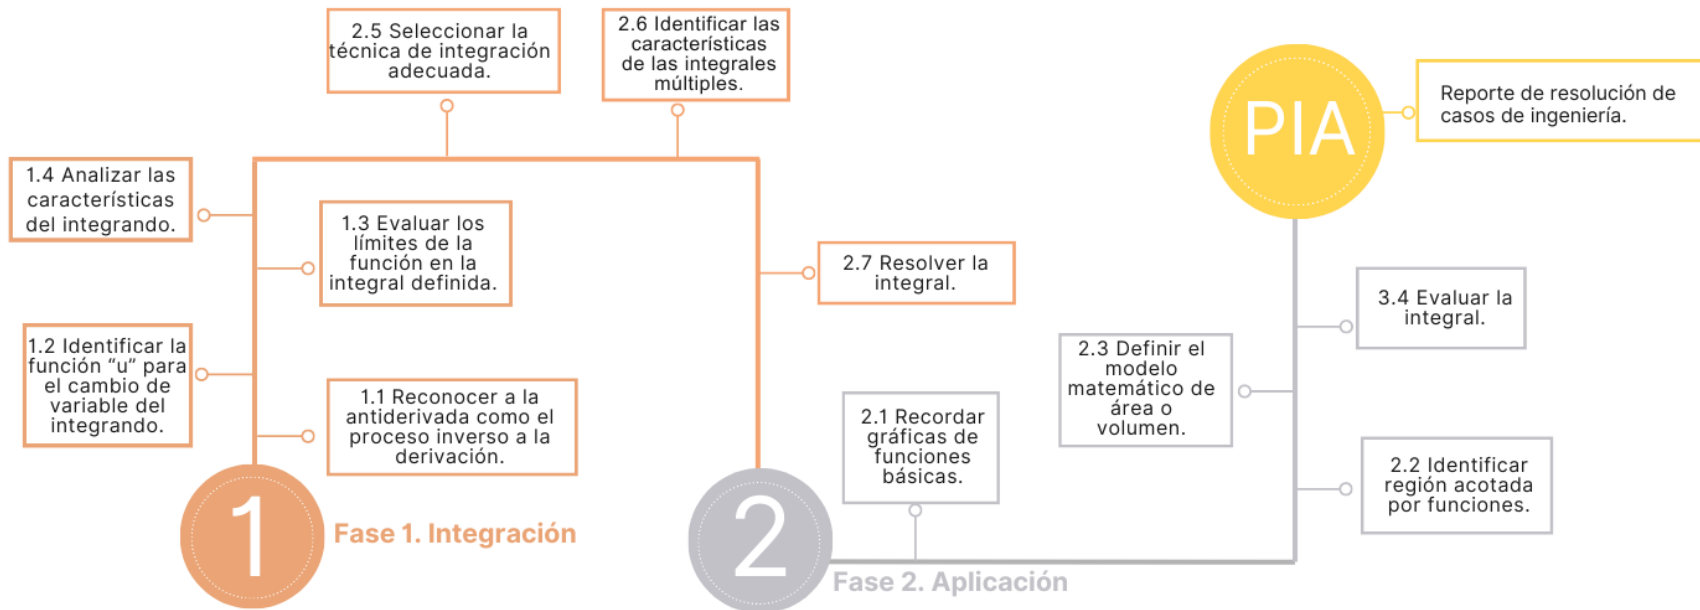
2.5 Seleccionar la técnica de integración adecuada.

2.6 Identificar las características de las integrales múltiples.

PIA

Reporte de resolución de casos de ingeniería.

1.4 Analizar las características del integrando.

1.3 Evaluar los límites de la función en la integral definida.

2.7 Resolver la integral.

3.4 Evaluar la integral.

1.2 Identificar la función “u” para el cambio de variable del integrando.

2.3 Definir el modelo matemático de área o volumen.

1.1 Reconocer a la antiderivada como el proceso inverso a la derivación.

2.1 Recordar gráficas de funciones básicas.

2.2 Identificar región acotada por funciones.

1

Fase 1. Integración

2

Fase 2. Aplicación